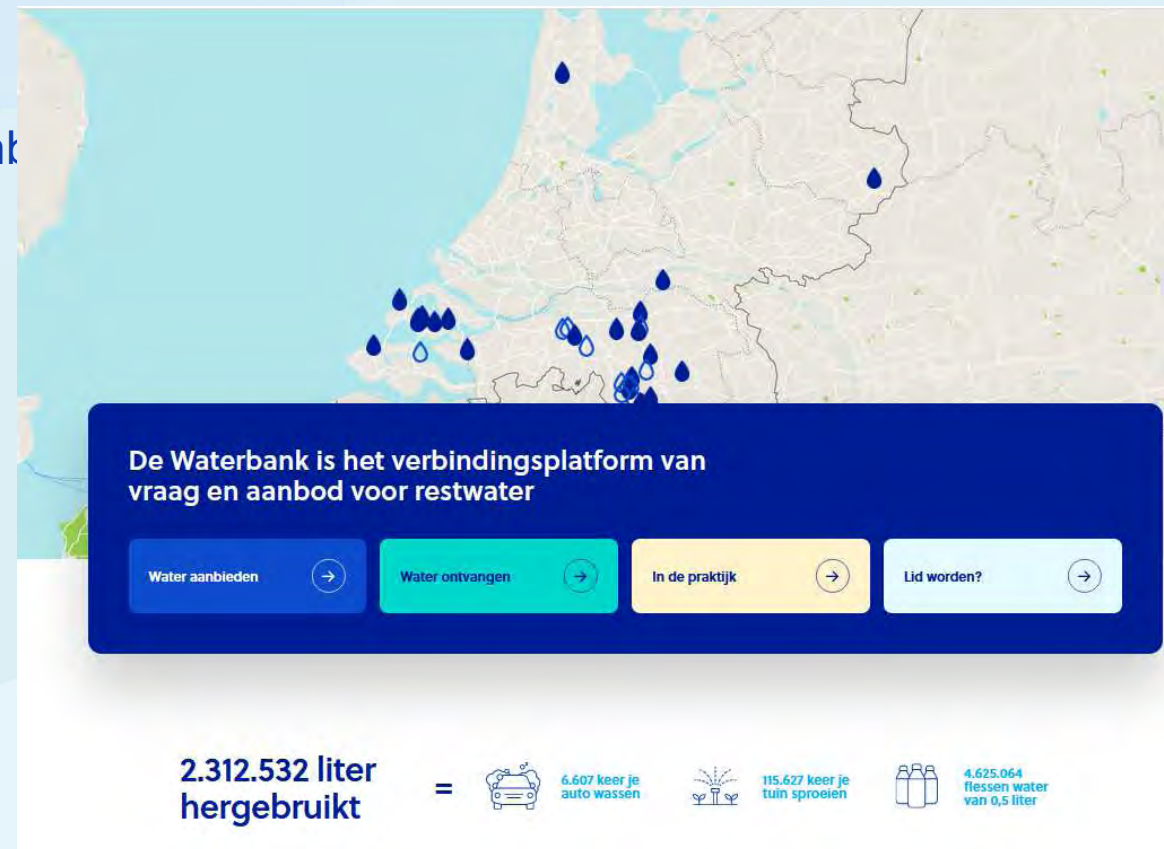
De Waterbank is het verbindingsplatform van vraag en aanbod voor restwater

Water aanbieden →

Water ontvangen →

In de praktijk →

Lid worden? →

2.312.532 liter hergebruikt =

6.607 keer je auto wassen

115.627 keer je tuin sproeien

4.625.064 flessen water van 0,5 liter